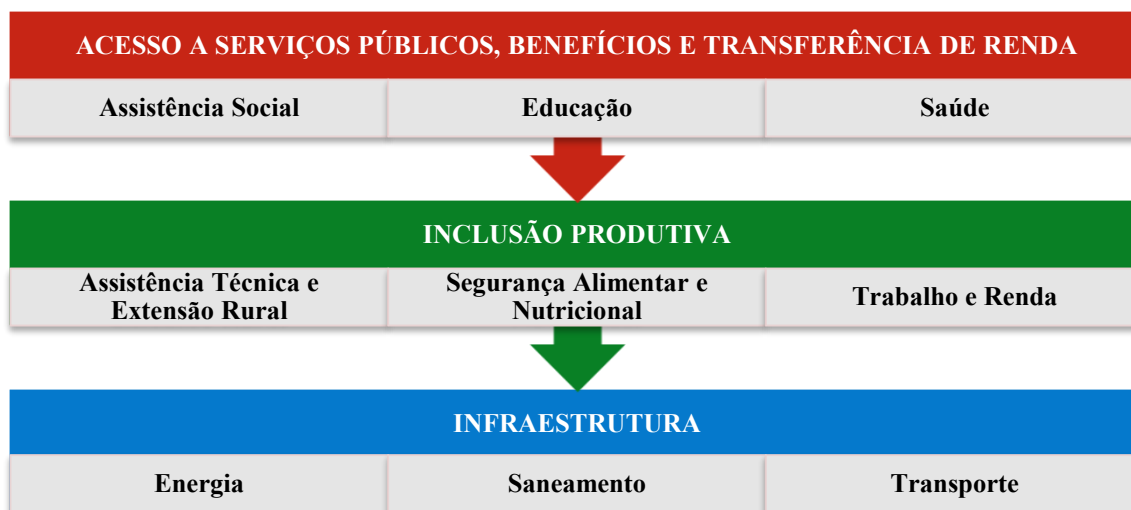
ACESSO A SERVIÇOS PÚBLICOS, BENEFÍCIOS E TRANSFERÊNCIA DE RENDA

| Assistência Social | Educação | Saúde |
|---|---|---|

INCLUSÃO PRODUTIVA

| Assistência Técnica e Extensão Rural | Segurança Alimentar e Nutricional | Trabalho e Renda |
|---|---|---|

INFRAESTRUTURA

| Energia | Saneamento | Transporte |
|---|---|---|